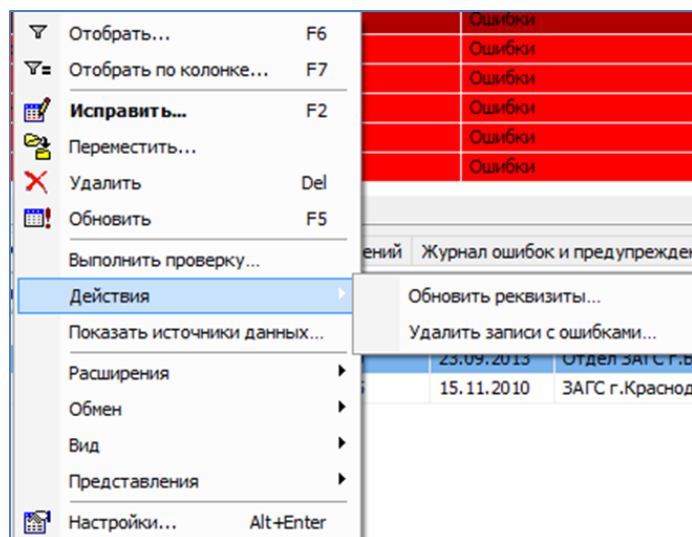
Отобрать... F6
Отобрать по колонке... F7
Исправить... F2
Переместить...
Удалить Del
Обновить F5
Выполнить проверку...
Действия
Показать источники данных...
Расширения
Обмен
Вид
Представления
Настройки... Alt+Enter

Ошибки
Ошибки
Ошибки
Ошибки
Ошибки
Ошибки

ений Журнал ошибок и предупрежде

Обновить реквизиты...
Удалить записи с ошибками...

23.09.2013 Отдел ЗАГС г.Б
15.11.2010 ЗАГС г.Краснод